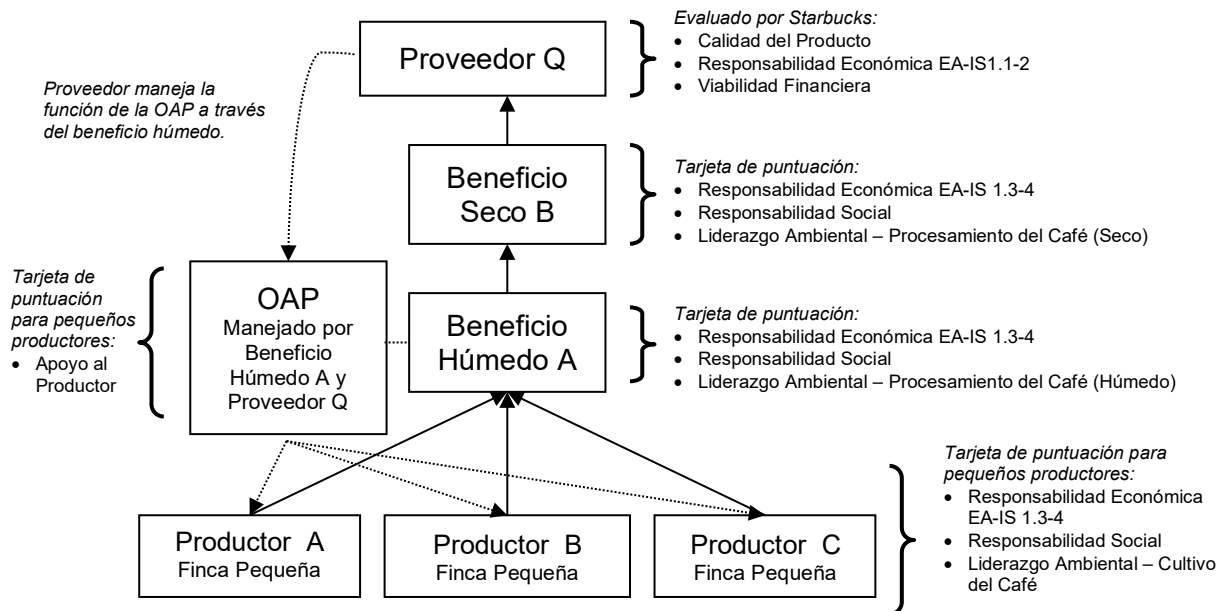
Proveedor maneja la función de la OAP a través del beneficio húmedo.

Proveedor Q

Evaluado por Starbucks:
- Calidad del Producto
- Responsabilidad Económica EA-IS1.1-2
- Viabilidad Financiera

Beneficio Seco B

Tarjeta de puntuación:
- Responsabilidad Económica EA-IS 1.3-4
- Responsabilidad Social
- Liderazgo Ambiental – Procesamiento del Café (Seco)

Tarjeta de puntuación para pequeños productores:
- Apoyo al Productor

OAP
Manejado por Beneficio Húmedo A y Proveedor Q

Beneficio Húmedo A

Tarjeta de puntuación:
- Responsabilidad Económica EA-IS 1.3-4
- Responsabilidad Social
- Liderazgo Ambiental – Procesamiento del Café (Húmedo)

Tarjeta de puntuación para pequeños productores:
- Responsabilidad Económica EA-IS 1.3-4
- Responsabilidad Social
- Liderazgo Ambiental – Cultivo del Café

Productor A
Finca Pequeña

Productor B
Finca Pequeña

Productor C
Finca Pequeña